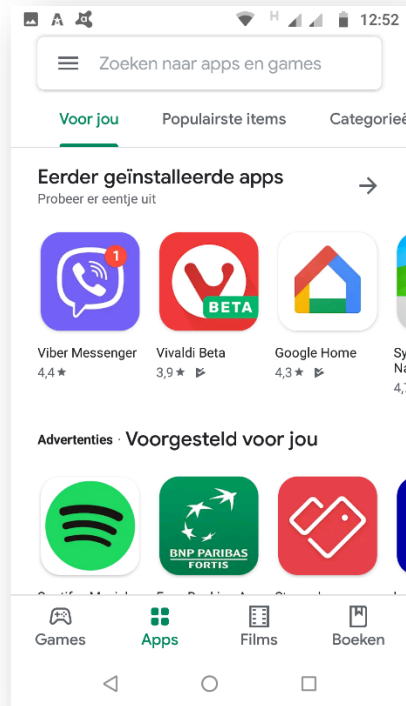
A H 12:52

Zoeken naar apps en games

Voor jou Populairste items Categorieë

Eerder geïnstalleerde apps
Probeer er eentje uit

1
Viber Messenger
4,4 ★

BETA
Vivaldi Beta
3,9 ★

Google Home
4,3 ★

Sy
Na
4,

Advertenties · Voorgesteld voor jou

BNP PARIBAS FORTIS

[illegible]

Games Apps Films Boeken